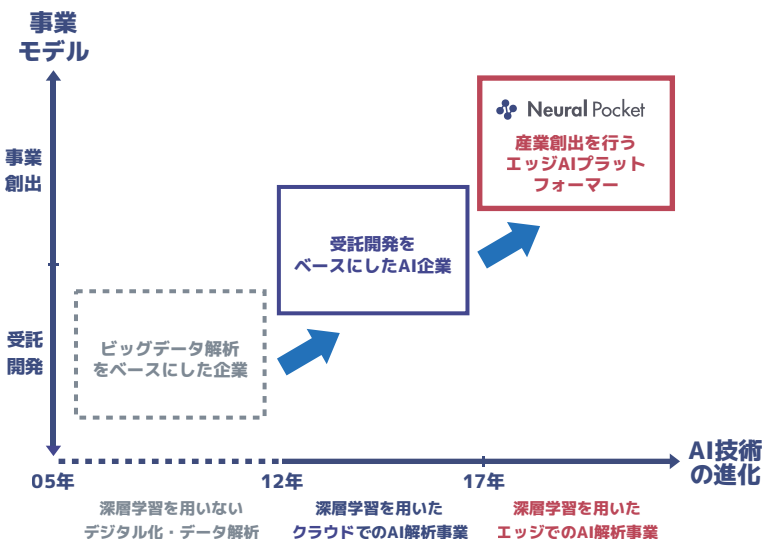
事業
モデル

事業
創出

受託
開発

Neural Pocket

産業創出を行う
エッジAIプラット
フォーマー

受託開発を
ベースにしたAI企業

ビッグデータ解析
をベースにした企業

AI技術
の進化

05年

12年

17年

深層学習を用いない
デジタル化・データ解析

深層学習を用いた
クラウドでのAI解析事業

深層学習を用いた
エッジでのAI解析事業